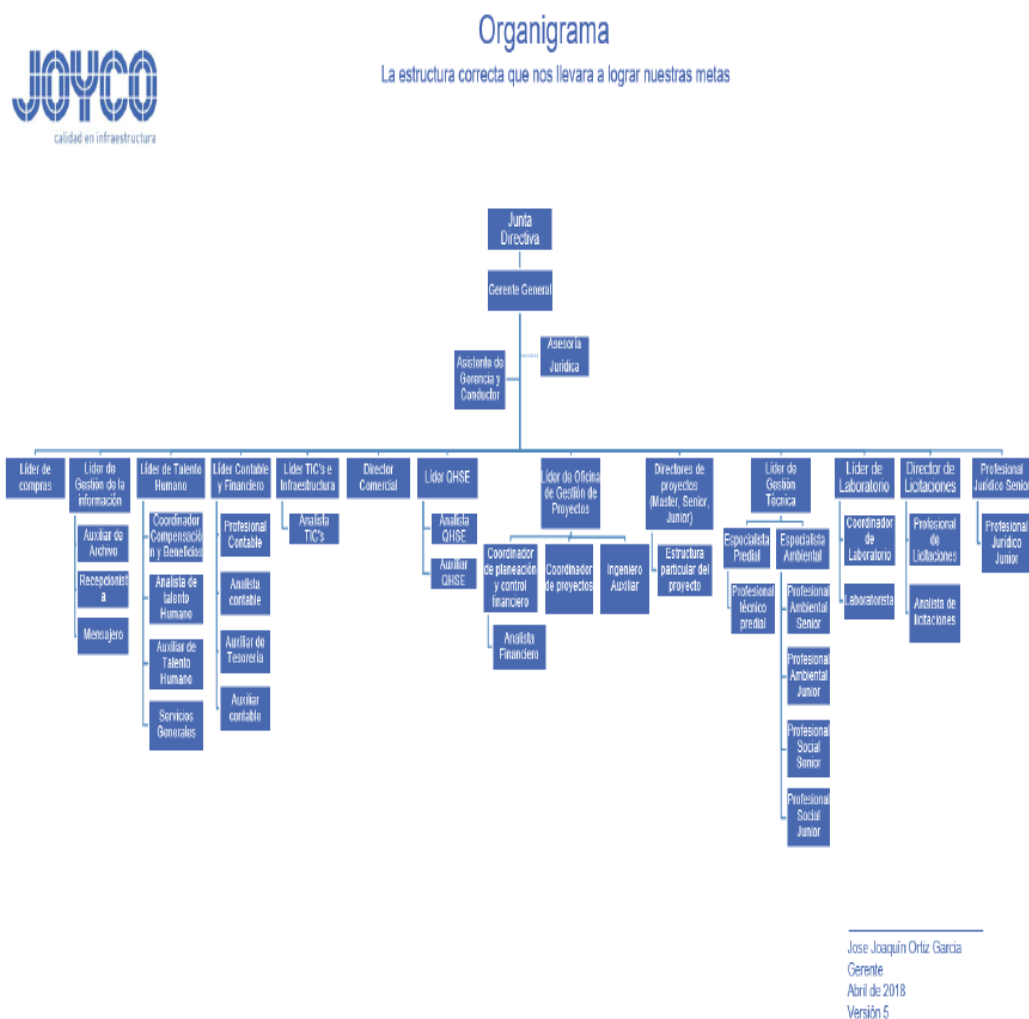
JOYCO
calidad en infraestructura

Organigrama
La estructura correcta que nos llevara a lograr nuestras metas

Junta Directiva

Gerente General

Asesoría Jurídica

Asistente de Gerencia y Conductor

Líder de compras

Líder de Gestión de la información
Auxiliar de Archivo
Recepcionista
Mensajero

Líder de Talento Humano
Coordinador Compensación y Beneficios
Analista de talento Humano
Auxiliar de Talento Humano
Servicios Generales

Líder Contable y Financiero
Profesional Contable
Analista contable
Auxiliar de Tesorería
Auxiliar contable

Líder TIC's e Infraestructura
Analista TIC's

Director Comercial

Líder QHSE
Analista QHSE
Auxiliar QHSE

Líder de Oficina de Gestión de Proyectos
Coordinador de planeación y control financiero
Analista Financiero
Coordinador de proyectos
Ingeniero Auxiliar

Directores de proyectos (Master, Senior, Junior)
Estructura particular del proyecto

Líder de Gestión Técnica
Especialista Predial
Profesional técnico predial
Especialista Ambiental
Profesional Ambiental Senior
Profesional Ambiental Junior
Profesional Social Senior
Profesional Social Junior

Líder de Laboratorio
Coordinador de Laboratorio
Laboratorista

Director de Licitaciones
Profesional de Licitaciones
Analista de licitaciones

Profesional Jurídico Senior
Profesional Jurídico Junior

Jose Joaquín Ortiz Garcia
Gerente
Abril de 2018
Versión 5